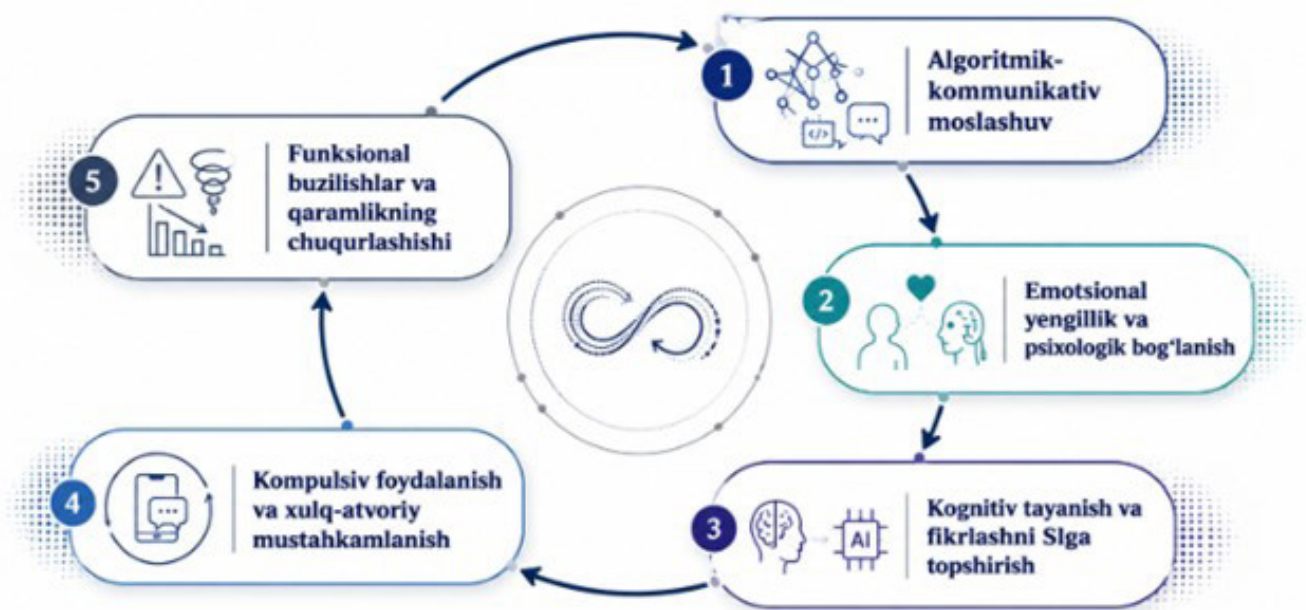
1 Algoritmik-kommunikativ moslashuv

2 Emotsional yengillik va psixologik bog'lanish

3 AI Kognitiv tayanish va fikrlashni SIga topshirish

4 Kompulsiv foydalanish va xulq-atvoriy mustahkamlanish

5 Funksional buzilishlar va qaramlikning chuqurlashishi